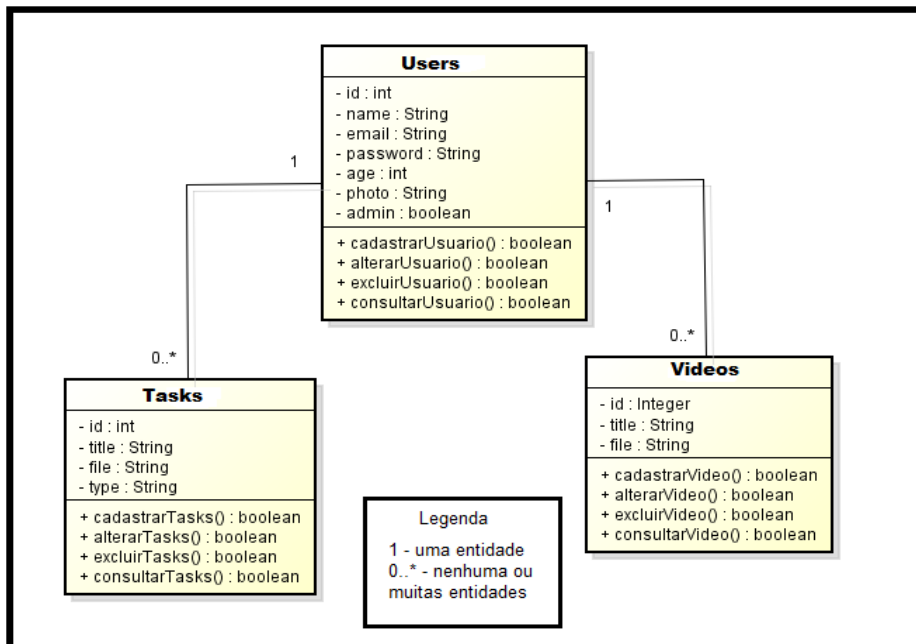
Users

- id : int
- name : String
- email : String
- password : String
- age : int
- photo : String
- admin : boolean

+ cadastrarUsuario() : boolean
+ alterarUsuario() : boolean
+ excluirUsuario() : boolean
+ consultarUsuario() : boolean

1

1

0..*

0..*

Tasks

- id : int
- title : String
- file : String
- type : String

+ cadastrarTasks() : boolean
+ alterarTasks() : boolean
+ excluirTasks() : boolean
+ consultarTasks() : boolean

Legenda

1 - uma entidade
0..* - nenhuma ou muitas entidades

Videos

- id : Integer
- title : String
- file : String

+ cadastrarVideo() : boolean
+ alterarVideo() : boolean
+ excluirVideo() : boolean
+ consultarVideo() : boolean